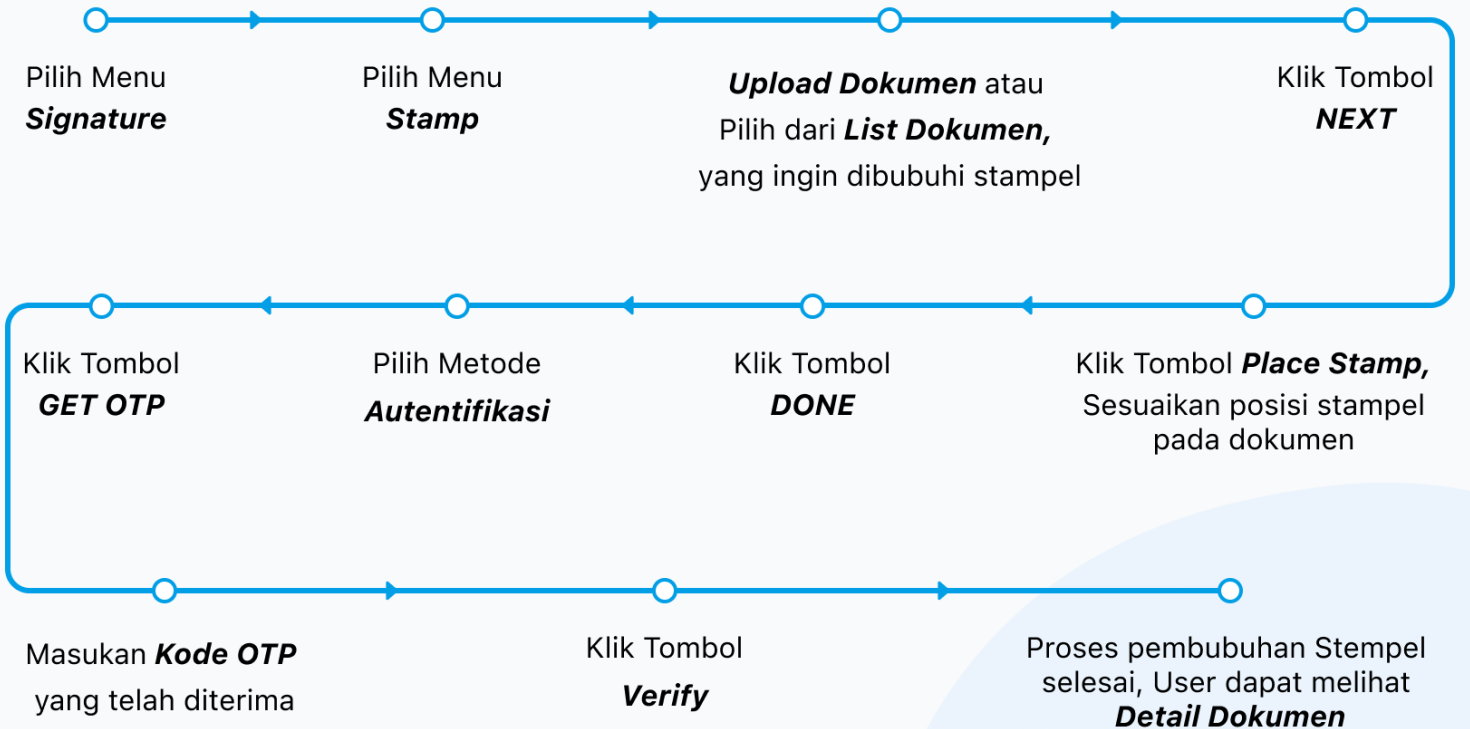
Pilih Menu
***Signature***

Pilih Menu
***Stamp***

***Upload Dokumen*** atau Pilih dari ***List Dokumen,*** yang ingin dibubuhi stampel

Klik Tombol
***NEXT***

Klik Tombol ***Place Stamp,*** Sesuaikan posisi stampel pada dokumen

Klik Tombol
***DONE***

Pilih Metode
***Autentifikasi***

Klik Tombol
***GET OTP***

Masukan ***Kode OTP*** yang telah diterima

Klik Tombol
***Verify***

Proses pembubuhan Stempel selesai, User dapat melihat ***Detail Dokumen***